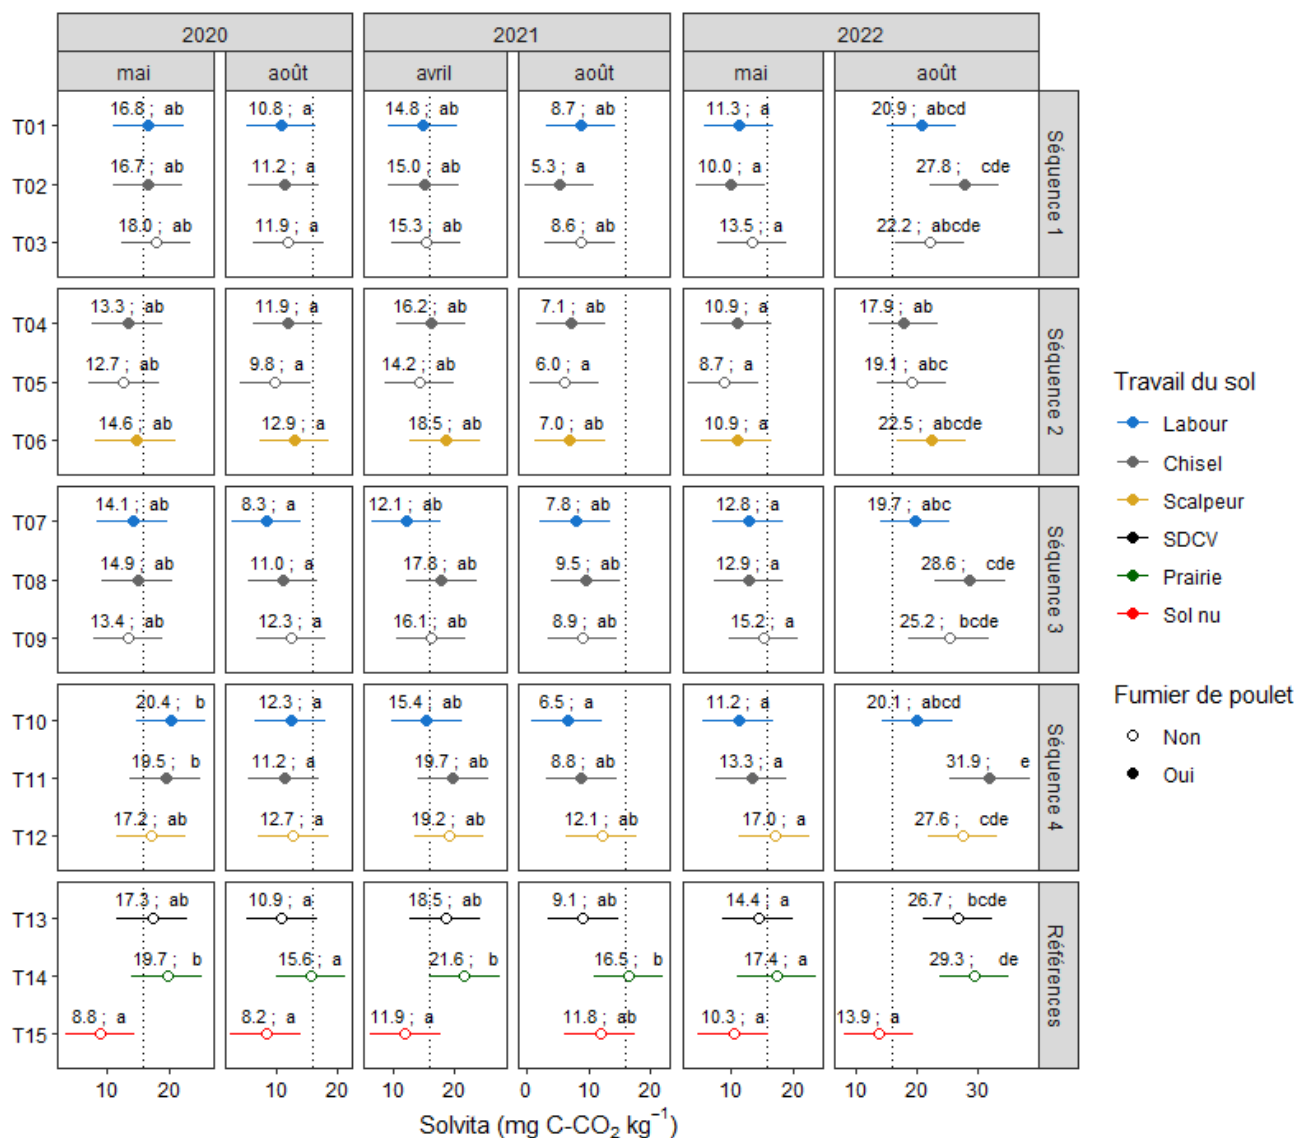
| | 2020 mai | 2020 août | 2021 avril | 2021 août | 2022 mai | 2022 août | |
|---|---|---|---|---|---|---|---|
| T01 | 16.8 ; ab | 10.8 ; a | 14.8 ; ab | 8.7 ; ab | 11.3 ; a | 20.9 ; abcd | Séquence 1 |
| T02 | 16.7 ; ab | 11.2 ; a | 15.0 ; ab | 5.3 ; a | 10.0 ; a | 27.8 ; cde | |
| T03 | 18.0 ; ab | 11.9 ; a | 15.3 ; ab | 8.6 ; ab | 13.5 ; a | 22.2 ; abcde | |
| T04 | 13.3 ; ab | 11.9 ; a | 16.2 ; ab | 7.1 ; ab | 10.9 ; a | 17.9 ; ab | Séquence 2 |
| T05 | 12.7 ; ab | 9.8 ; a | 14.2 ; ab | 6.0 ; a | 8.7 ; a | 19.1 ; abc | |
| T06 | 14.6 ; ab | 12.9 ; a | 18.5 ; ab | 7.0 ; ab | 10.9 ; a | 22.5 ; abcde | |
| T07 | 14.1 ; ab | 8.3 ; a | 12.1 ; ab | 7.8 ; ab | 12.8 ; a | 19.7 ; abc | Séquence 3 |
| T08 | 14.9 ; ab | 11.0 ; a | 17.8 ; ab | 9.5 ; ab | 12.9 ; a | 28.6 ; cde | |
| T09 | 13.4 ; ab | 12.3 ; a | 16.1 ; ab | 8.9 ; ab | 15.2 ; a | 25.2 ; bcde | |
| T10 | 20.4 ; b | 12.3 ; a | 15.4 ; ab | 6.5 ; a | 11.2 ; a | 20.1 ; abcd | Séquence 4 |
| T11 | 19.5 ; b | 11.2 ; a | 19.7 ; ab | 8.8 ; ab | 13.3 ; a | 31.9 ; e | |
| T12 | 17.2 ; ab | 12.7 ; a | 19.2 ; ab | 12.1 ; ab | 17.0 ; a | 27.6 ; cde | |
| T13 | 17.3 ; ab | 10.9 ; a | 18.5 ; ab | 9.1 ; ab | 14.4 ; a | 26.7 ; bcde | Références |
| T14 | 19.7 ; b | 15.6 ; a | 21.6 ; b | 16.5 ; b | 17.4 ; a | 29.3 ; de | |
| T15 | 8.8 ; a | 8.2 ; a | 11.9 ; a | 11.8 ; ab | 10.3 ; a | 13.9 ; a | |

10 20 10 20 10 20 0 10 20 10 20 10 20 30

Solvita (mg C-CO$_2$ kg$^{-1}$)

Travail du sol
Labour
Chisel
Scalpeur
SDCV
Prairie
Sol nu

Fumier de poulet
Non
Oui